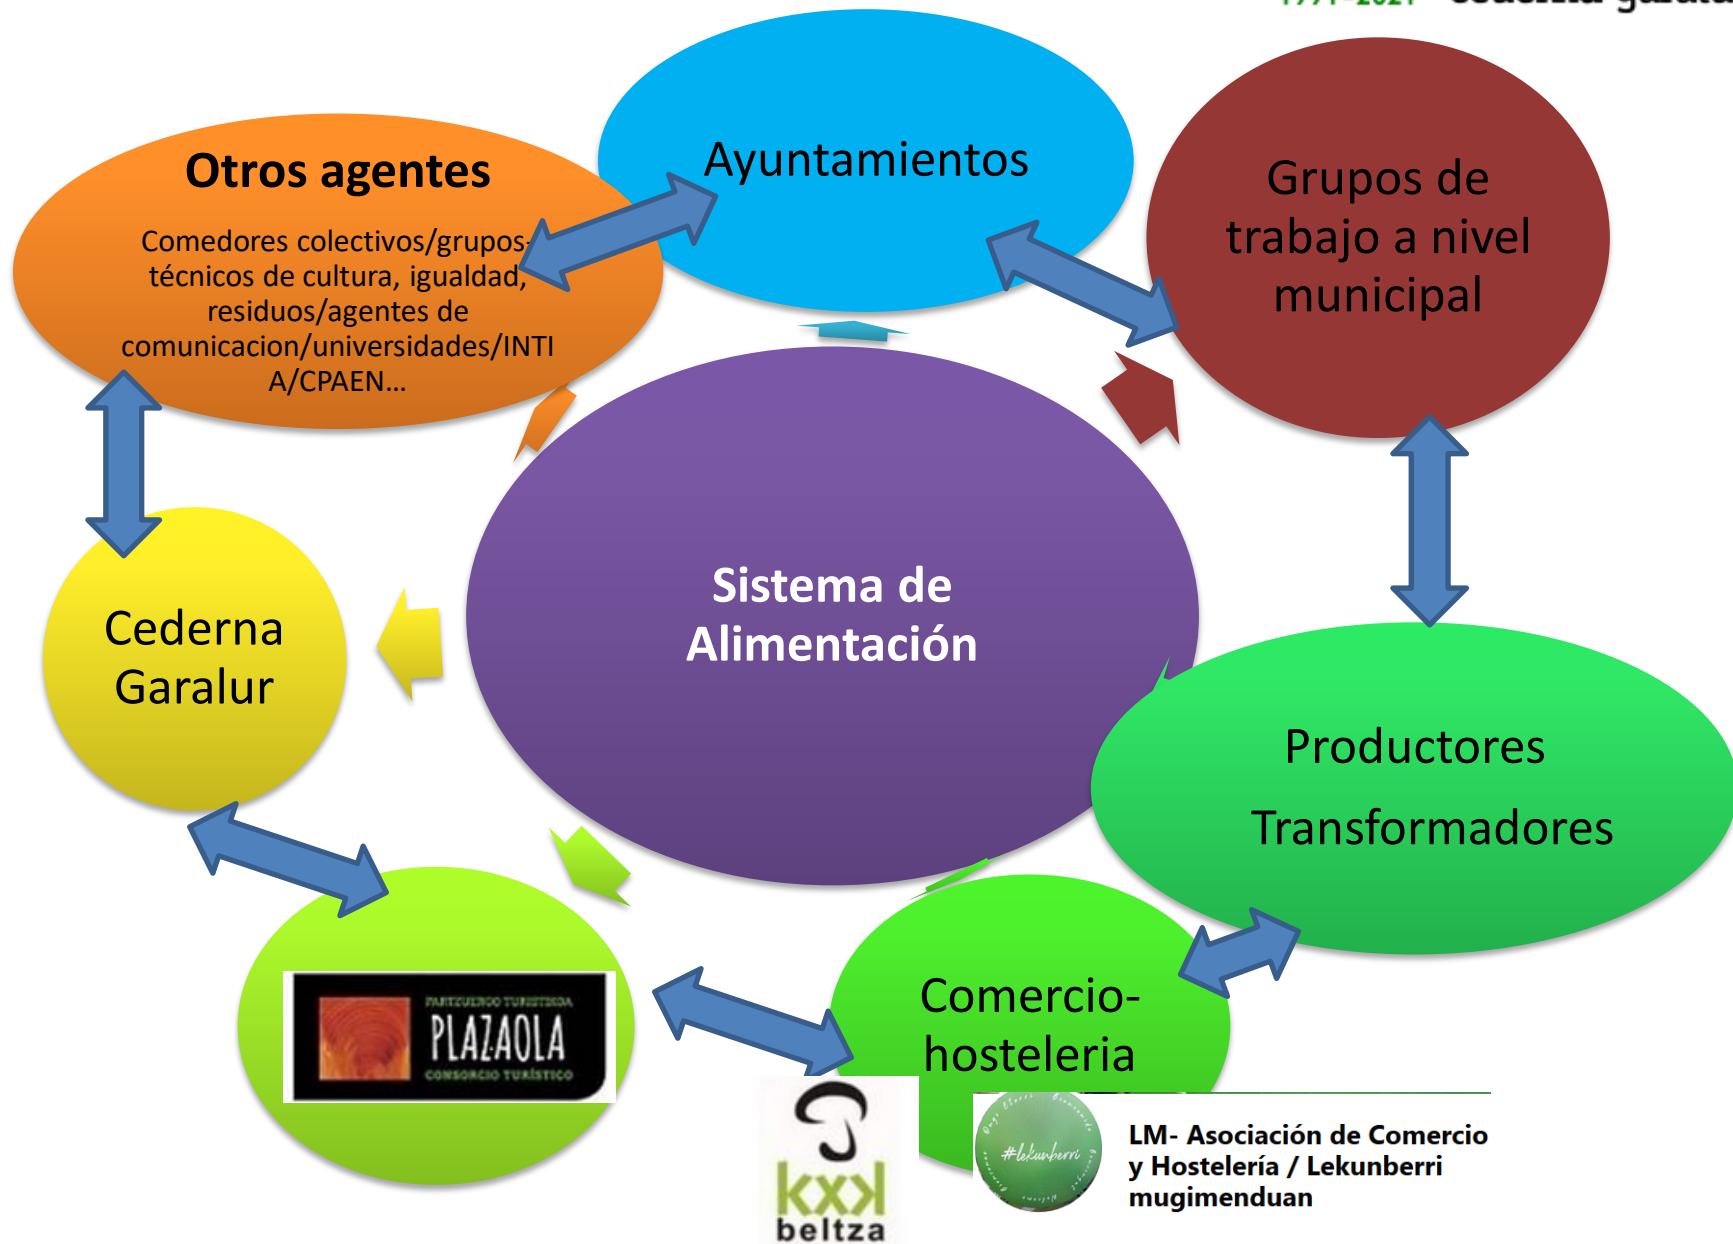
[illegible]

Otros agentes

Comedores colectivos/grupos-técnicos de cultura, igualdad, residuos/agentes de comunicacion/universidades/INTIA/CPAEN...

Ayuntamientos

Grupos de trabajo a nivel municipal

Sistema de Alimentación

Cederna Garalur

Productores

Transformadores

PARTZUERGO TURISTIKOA
PLAZAOLA
CONSORCIO TURÍSTICO

Comercio-hosteleria

kxk beltza

#lekunberri

LM- Asociación de Comercio y Hostelería / Lekunberri mugimenduan